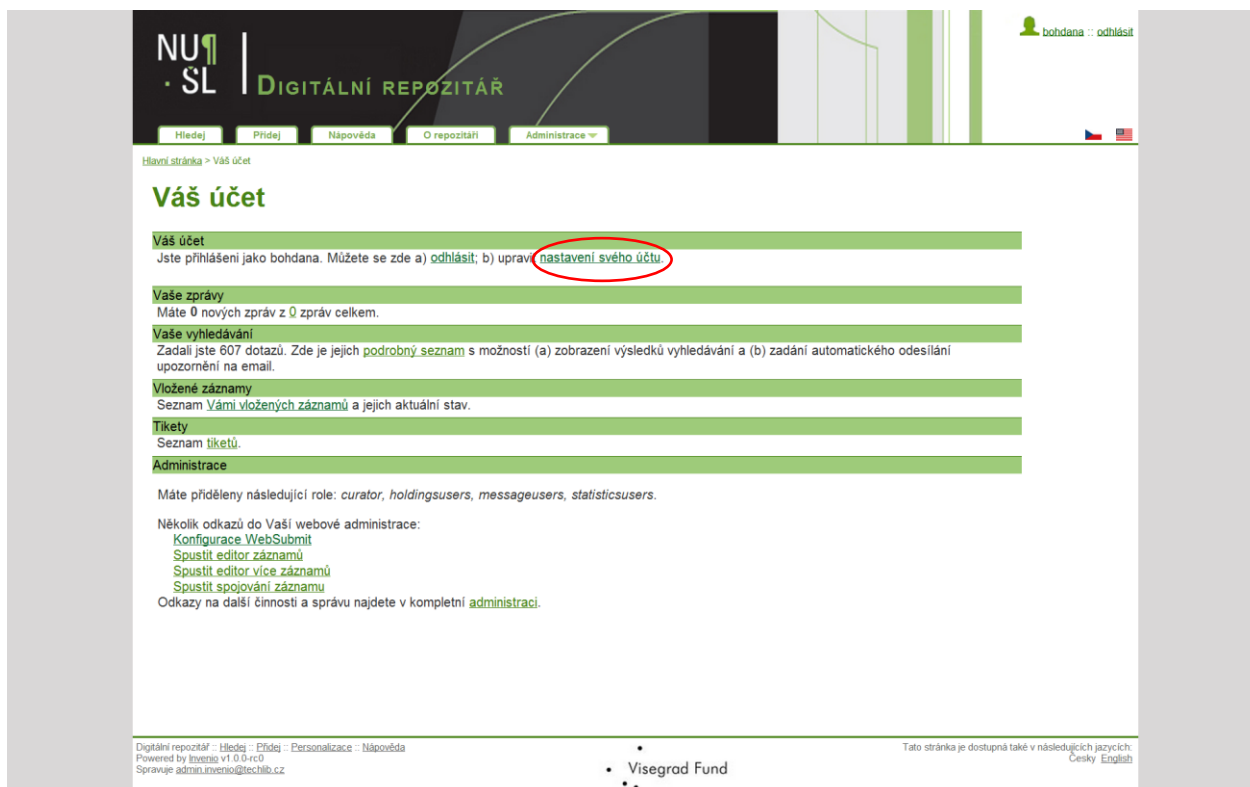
NU¶
· SL
DIGITÁLNÍ REPOZITÁŘ

bohdana :: odhlásit

Hledej | Přidej | Nápověda | O repozitáři | Administrace

Hlavní stránka > Váš účet

Váš účet

Váš účet
Jste přihlášení jako bohdana. Můžete se zde a) odhlásit; b) upravit nastavení svého účtu.

Vaše zprávy
Máte 0 nových zpráv z 0 zpráv celkem.

Vaše vyhledávání
Zadali jste 607 dotazů. Zde je jejich podrobný seznam s možností (a) zobrazení výsledků vyhledávání a (b) zadání automatického odesílání upozornění na email.

Vložené záznamy
Seznam Vámi vložených záznamů a jejich aktuální stav.

Tikety
Seznam tiketů.

Administrace

Máte přiděleny následující role: curator, holdingsusers, messageusers, statisticsusers.

Několik odkazů do Vaší webové administrace:
Konfigurace WebSubmit
Spustit editor záznamů
Spustit editor více záznamů
Spustit spojování záznamu
Odkazy na další činnosti a správu najdete v kompletní administraci.

Digitální repozitář :: Hledej :: Přidej :: Personalizace :: Nápověda
Powered by Invenio v1.0.0-rc0
Spravuje admin.invenio@techlib.cz

Visegrad Fund

Tato stránka je dostupná také v následujících jazycích:
Česky English